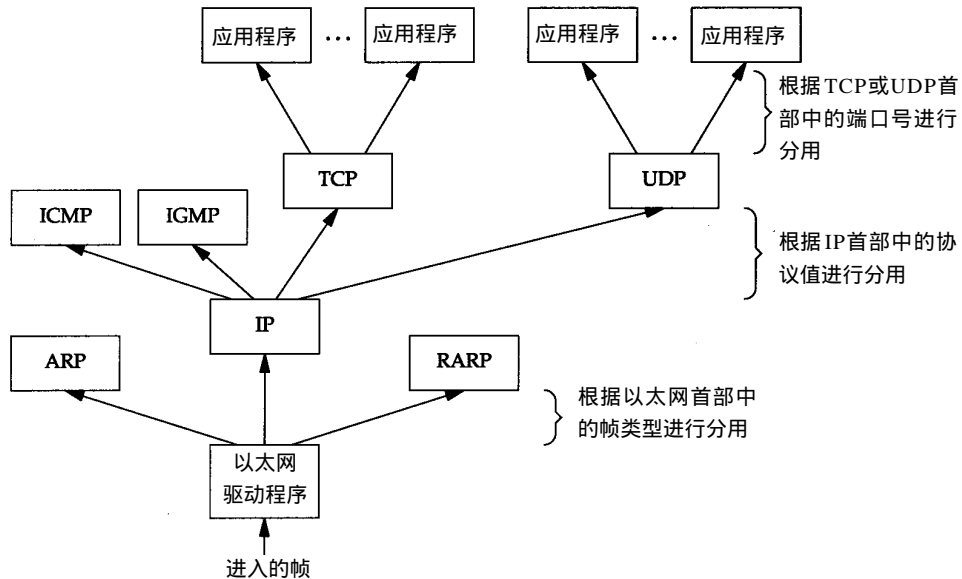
应用程序 … 应用程序

应用程序 … 应用程序

根据TCP或UDP首部中的端口号进行分用

TCP

UDP

ICMP

IGMP

根据IP首部中的协议值进行分用

IP

ARP

RARP

根据以太网首部中的帧类型进行分用

以太网驱动程序

进入的帧